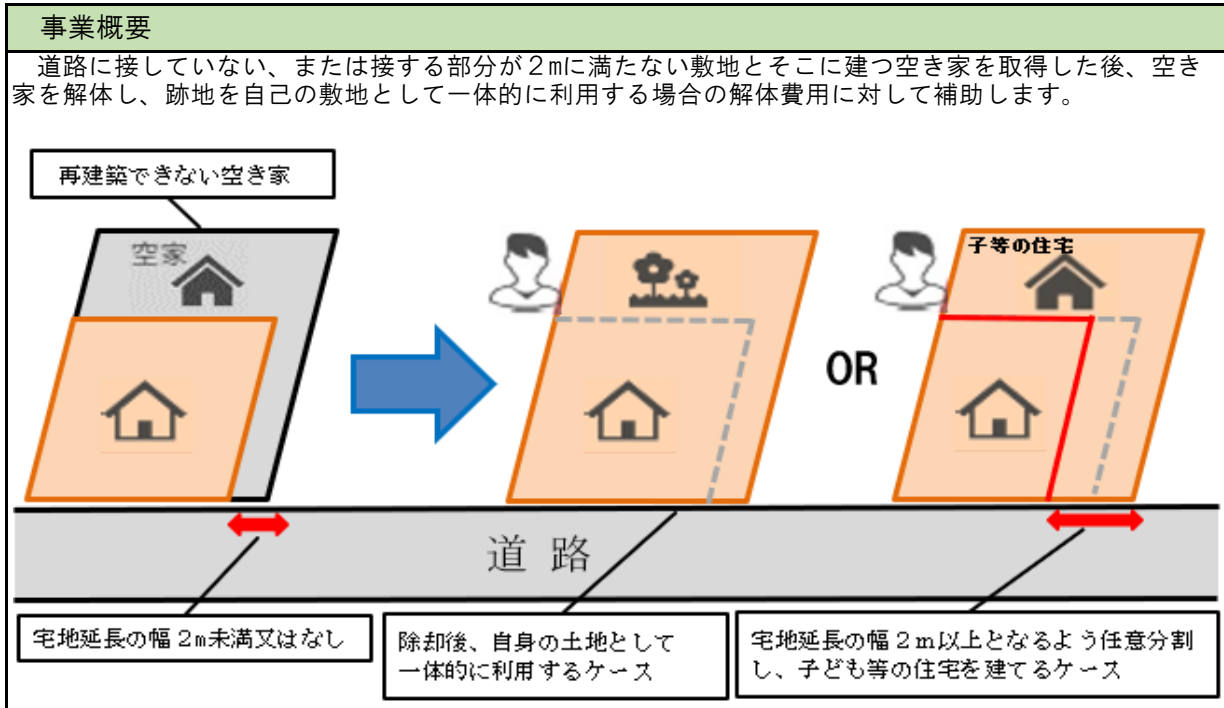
事業概要

道路に接していない、または接する部分が２mに満たない敷地とそこに建つ空き家を取得した後、空き家を解体し、跡地を自己の敷地として一体的に利用する場合の解体費用に対して補助します。

再建築できない空き家

空家

子等の住宅

OR

道路

宅地延長の幅２m未満又はなし

除却後、自身の土地として一体的に利用するケース

宅地延長の幅２m以上となるよう任意分割し、子ども等の住宅を建てるケース